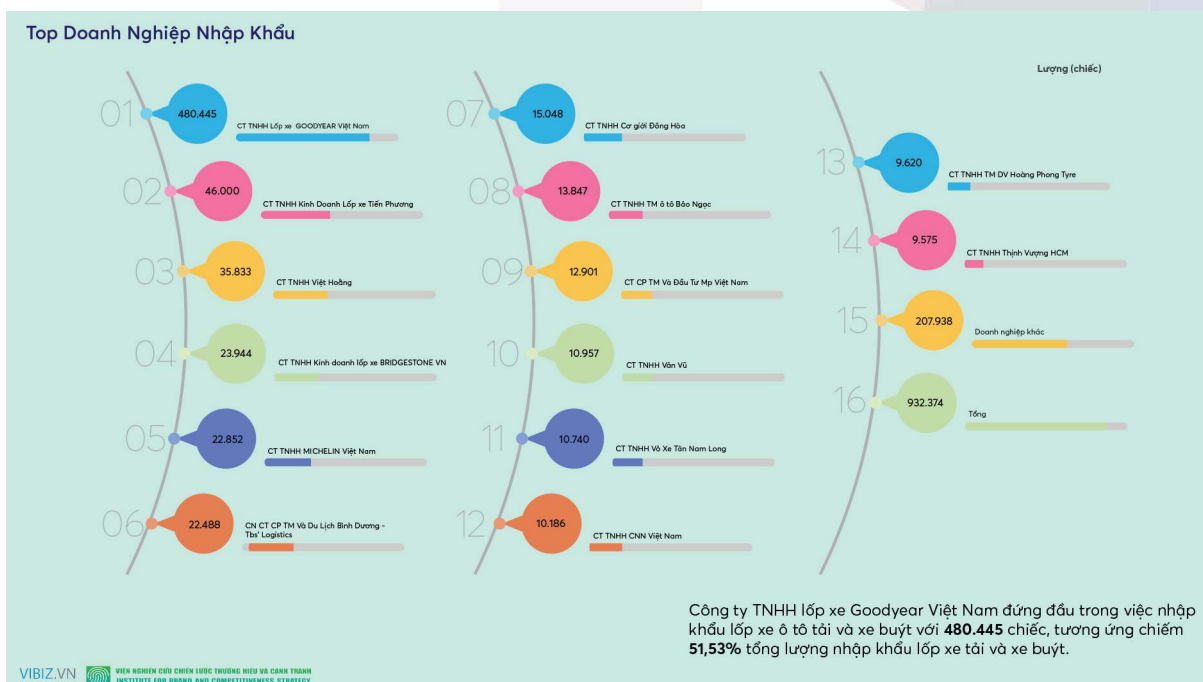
Top Doanh Nghiệp Nhập Khẩu

Lượng (chiếc)

01 480.445 CT TNHH Lốp xe GOODYEAR Việt Nam

02 46.000 CT TNHH Kinh Doanh Lốp xe Tiến Phương

03 35.833 CT TNHH Việt Hoằng

04 23.944 CT TNHH Kinh doanh lốp xe BRIDGESTONE VN

05 22.852 CT TNHH MICHELIN Việt Nam

06 22.488 CN CT CP TM Và Du Lịch Bình Dương - Tbs' Logistics

07 15.048 CT TNHH Cơ giới Đông Hòa

08 13.847 CT TNHH TM ô tô Bảo Ngọc

09 12.901 CT CP TM Và Đầu Tư Mp Việt Nam

10 10.957 CT TNHH Văn Vũ

11 10.740 CT TNHH Vỏ Xe Tân Nam Long

12 10.186 CT TNHH CNN Việt Nam

13 9.620 CT TNHH TM DV Hoàng Phong Tyre

14 9.575 CT TNHH Thịnh Vượng HCM

15 207.938 Doanh nghiệp khác

16 932.374 Tổng

Công ty TNHH lốp xe Goodyear Việt Nam đứng đầu trong việc nhập khẩu lốp xe ô tô tải và xe buýt với **480.445** chiếc, tương ứng chiếm **51,53%** tổng lượng nhập khẩu lốp xe tải và xe buýt.

VIBIZ.VN VIỆN NGHIÊN CỨU CHIẾN LƯỢC THƯƠNG HIỆU VÀ CẠNH TRANH INSTITUTE FOR BRAND AND COMPETITIVENESS STRATEGY